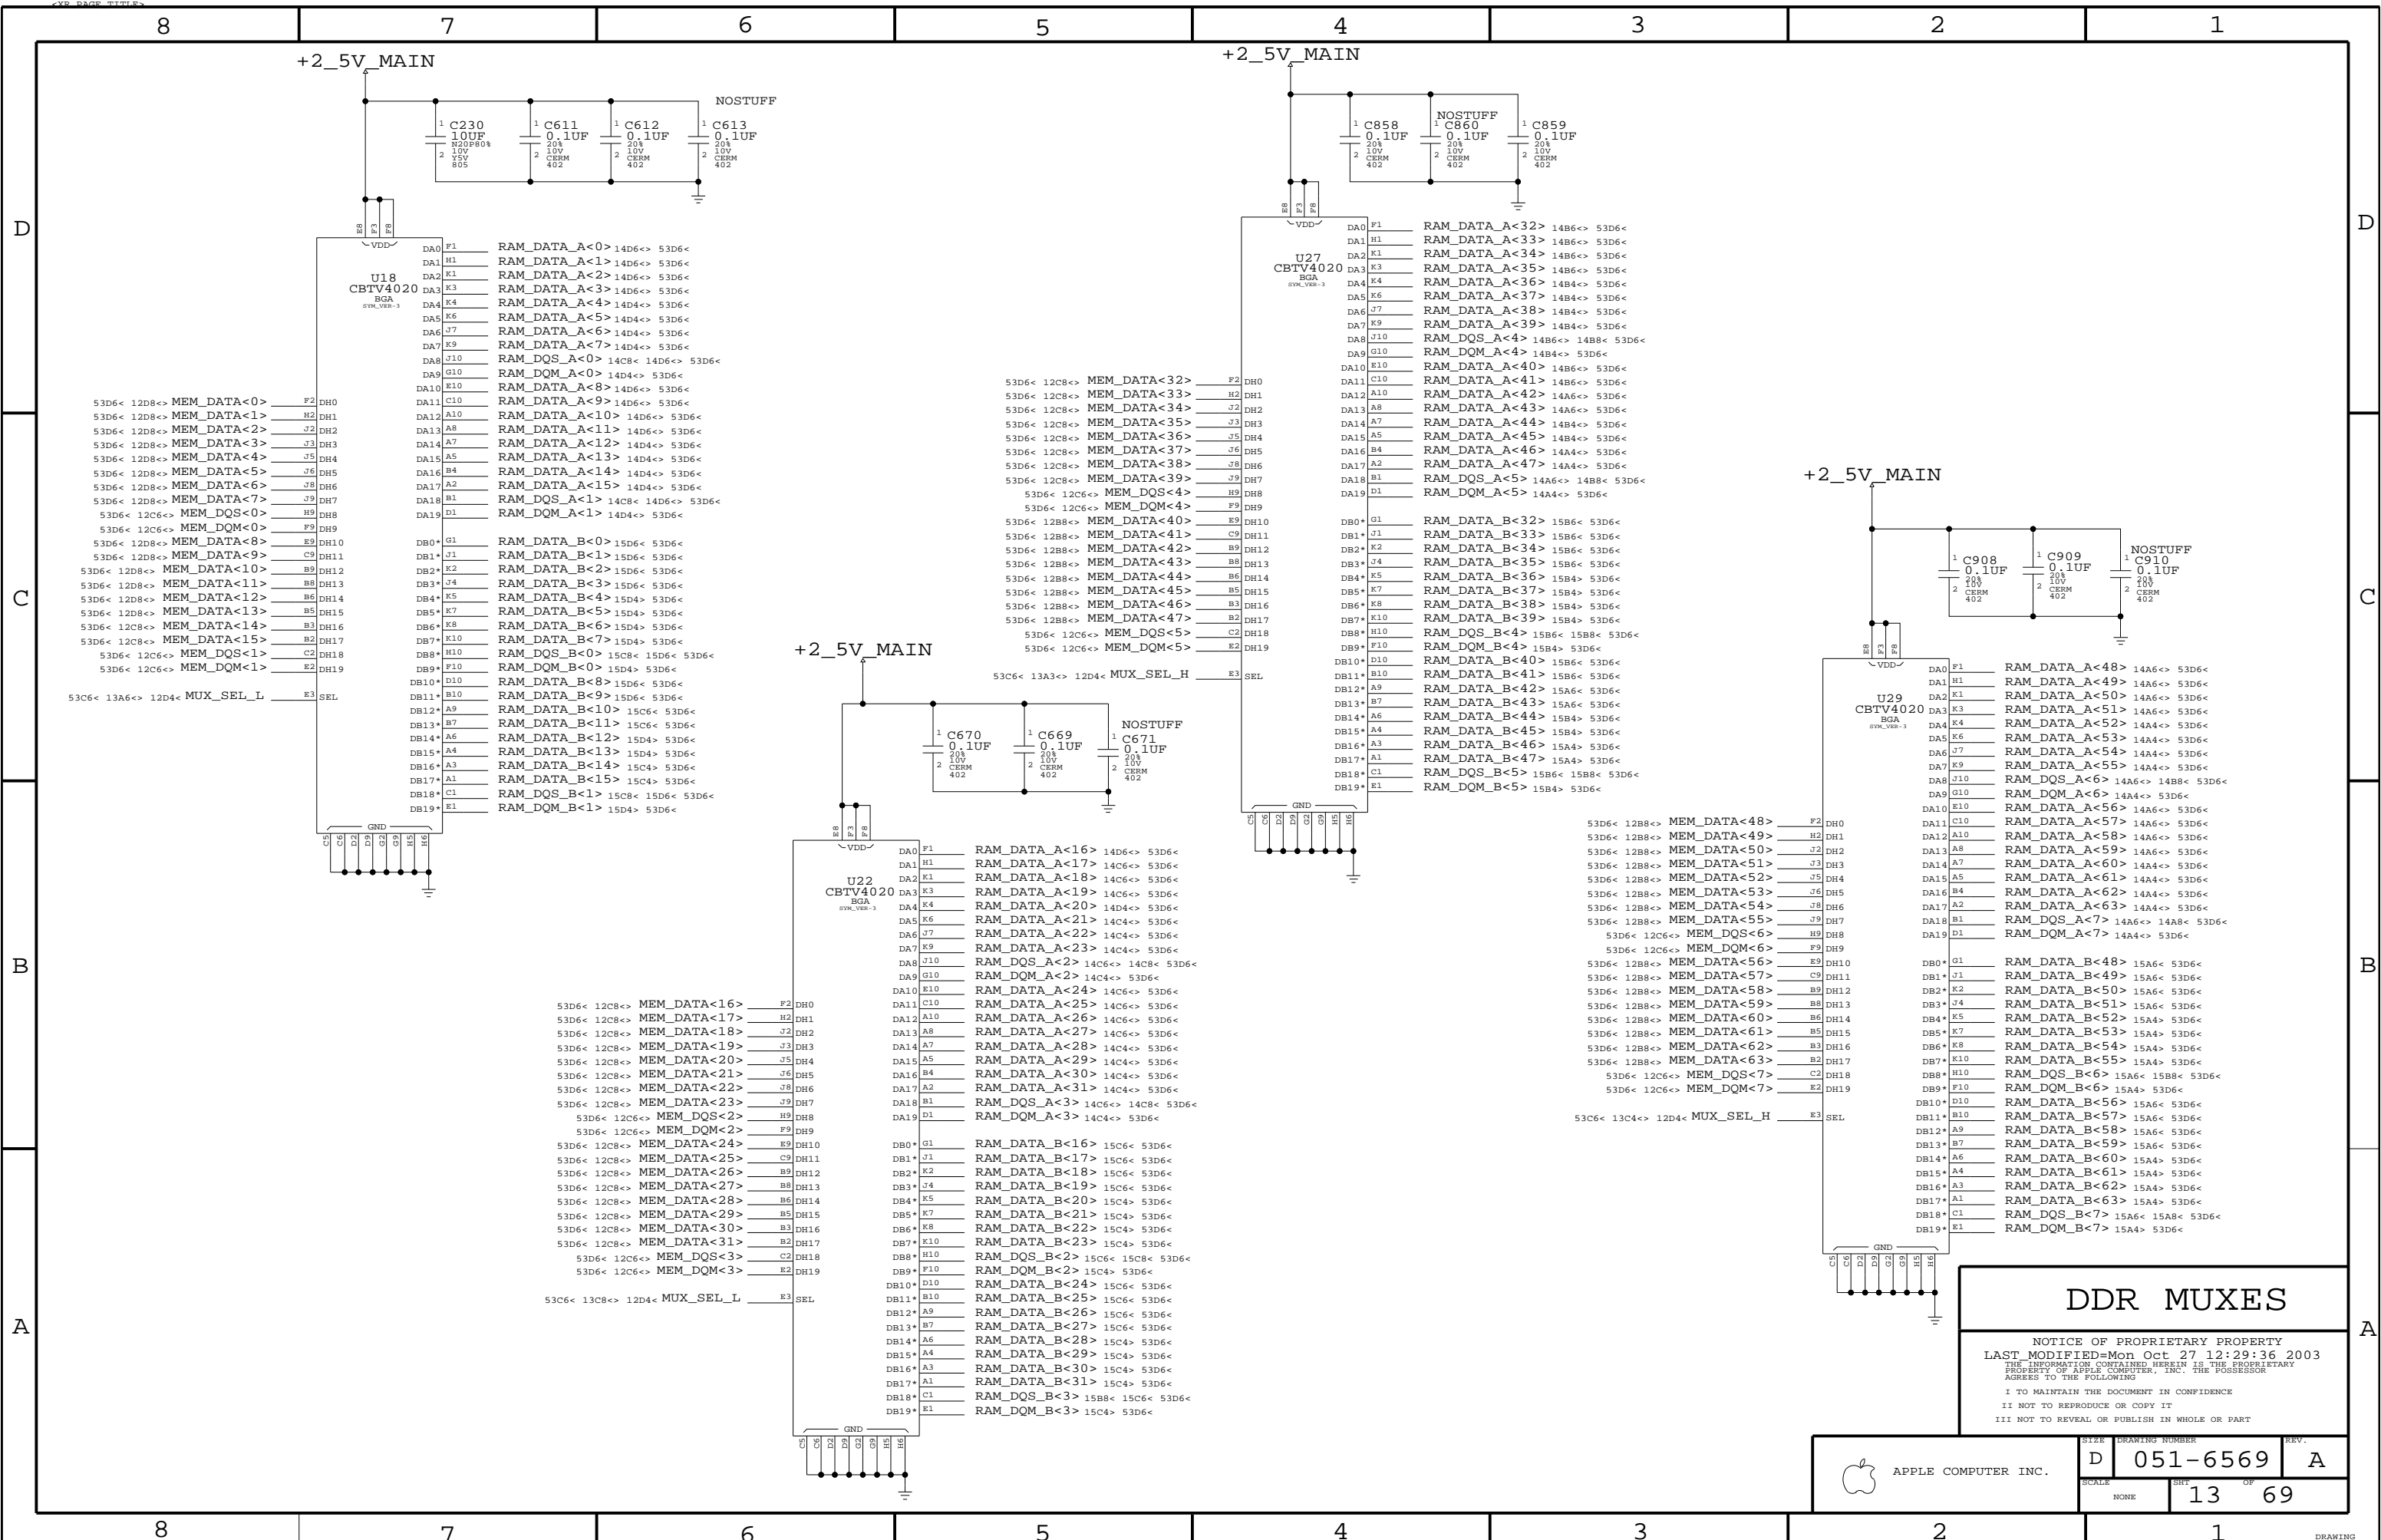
<XR_PAGE_TITLE>

8 7 6 5 4 3 2 1

D C B A

+2_5V_MAIN

NOSTUFF

C230 10UF N20P80% 10V Y5V 805
C611 0.1UF 20% 10V CERM 402
C612 0.1UF 20% 10V CERM 402
C613 0.1UF 20% 10V CERM 402

U18 CBTV4020 BGA SYM_VER-3

VDD E8 F3 F8

DA0 F1 RAM_DATA_A<0> 14D6<> 53D6<
DA1 H1 RAM_DATA_A<1> 14D6<> 53D6<
DA2 K1 RAM_DATA_A<2> 14D6<> 53D6<
DA3 K3 RAM_DATA_A<3> 14D6<> 53D6<
DA4 K4 RAM_DATA_A<4> 14D4<> 53D6<
DA5 K6 RAM_DATA_A<5> 14D4<> 53D6<
DA6 J7 RAM_DATA_A<6> 14D4<> 53D6<
DA7 K9 RAM_DATA_A<7> 14D4<> 53D6<
DA8 J10 RAM_DQS_A<0> 14C8< 14D6<> 53D6<
DA9 G10 RAM_DQM_A<0> 14D4<> 53D6<
DA10 E10 RAM_DATA_A<8> 14D6<> 53D6<
DA11 C10 RAM_DATA_A<9> 14D6<> 53D6<
DA12 A10 RAM_DATA_A<10> 14D6<> 53D6<
DA13 A8 RAM_DATA_A<11> 14D6<> 53D6<
DA14 A7 RAM_DATA_A<12> 14D4<> 53D6<
DA15 A5 RAM_DATA_A<13> 14D4<> 53D6<
DA16 B4 RAM_DATA_A<14> 14D4<> 53D6<
DA17 A2 RAM_DATA_A<15> 14D4<> 53D6<
DA18 B1 RAM_DQS_A<1> 14C8< 14D6<> 53D6<
DA19 D1 RAM_DQM_A<1> 14D4<> 53D6<

DB0* G1 RAM_DATA_B<0> 15D6< 53D6<
DB1* J1 RAM_DATA_B<1> 15D6< 53D6<
DB2* K2 RAM_DATA_B<2> 15D6< 53D6<
DB3* J4 RAM_DATA_B<3> 15D6< 53D6<
DB4* K5 RAM_DATA_B<4> 15D4< 53D6<
DB5* K7 RAM_DATA_B<5> 15D4< 53D6<
DB6* K8 RAM_DATA_B<6> 15D4< 53D6<
DB7* K10 RAM_DATA_B<7> 15D4< 53D6<
DB8* H10 RAM_DQS_B<0> 15C8< 15D6< 53D6<
DB9* F10 RAM_DQM_B<0> 15D4< 53D6<
DB10* D10 RAM_DATA_B<8> 15D6< 53D6<
DB11* B10 RAM_DATA_B<9> 15D6< 53D6<
DB12* A9 RAM_DATA_B<10> 15C6< 53D6<
DB13* B7 RAM_DATA_B<11> 15C6< 53D6<
DB14* A6 RAM_DATA_B<12> 15D4< 53D6<
DB15* A4 RAM_DATA_B<13> 15D4< 53D6<
DB16* A3 RAM_DATA_B<14> 15C4< 53D6<
DB17* A1 RAM_DATA_B<15> 15C4< 53D6<
DB18* C1 RAM_DQS_B<1> 15C8< 15D6< 53D6<
DB19* E1 RAM_DQM_B<1> 15D4< 53D6<

53D6< 12D8<> MEM_DATA<0> F2 DH0
53D6< 12D8<> MEM_DATA<1> H2 DH1
53D6< 12D8<> MEM_DATA<2> J2 DH2
53D6< 12D8<> MEM_DATA<3> J3 DH3
53D6< 12D8<> MEM_DATA<4> J5 DH4
53D6< 12D8<> MEM_DATA<5> J6 DH5
53D6< 12D8<> MEM_DATA<6> J8 DH6
53D6< 12D8<> MEM_DATA<7> J9 DH7
53D6< 12C6<> MEM_DQS<0> H9 DH8
53D6< 12C6<> MEM_DQM<0> F9 DH9
53D6< 12D8<> MEM_DATA<8> E9 DH10
53D6< 12D8<> MEM_DATA<9> C9 DH11
53D6< 12D8<> MEM_DATA<10> B9 DH12
53D6< 12D8<> MEM_DATA<11> B8 DH13
53D6< 12D8<> MEM_DATA<12> B6 DH14
53D6< 12C8<> MEM_DATA<13> B5 DH15
53D6< 12C8<> MEM_DATA<14> B3 DH16
53D6< 12C8<> MEM_DATA<15> B2 DH17
53D6< 12C6<> MEM_DQS<1> C2 DH18
53D6< 12C6<> MEM_DQM<1> E2 DH19

53C6< 13A6<> 12D4< MUX_SEL_L E3 SEL

GND C5 C6 D2 D9 G2 G9 H5 H6

+2_5V_MAIN

C858 0.1UF 20% 10V CERM 402
NOSTUFF C860 0.1UF 20% 10V CERM 402
C859 0.1UF 20% 10V CERM 402

U27 CBTV4020 BGA SYM_VER-3

VDD E8 F3 F8

DA0 F1 RAM_DATA_A<32> 14B6<> 53D6<
DA1 H1 RAM_DATA_A<33> 14B6<> 53D6<
DA2 K1 RAM_DATA_A<34> 14B6<> 53D6<
DA3 K3 RAM_DATA_A<35> 14B6<> 53D6<
DA4 K4 RAM_DATA_A<36> 14B4<> 53D6<
DA5 K6 RAM_DATA_A<37> 14B4<> 53D6<
DA6 J7 RAM_DATA_A<38> 14B4<> 53D6<
DA7 K9 RAM_DATA_A<39> 14B4<> 53D6<
DA8 J10 RAM_DQS_A<4> 14B6<> 14B8< 53D6<
DA9 G10 RAM_DQM_A<4> 14B4<> 53D6<
DA10 E10 RAM_DATA_A<40> 14B6<> 53D6<
DA11 C10 RAM_DATA_A<41> 14B6<> 53D6<
DA12 A10 RAM_DATA_A<42> 14A6<> 53D6<
DA13 A8 RAM_DATA_A<43> 14A6<> 53D6<
DA14 A7 RAM_DATA_A<44> 14B4<> 53D6<
DA15 A5 RAM_DATA_A<45> 14B4<> 53D6<
DA16 B4 RAM_DATA_A<46> 14A4<> 53D6<
DA17 A2 RAM_DATA_A<47> 14A4<> 53D6<
DA18 B1 RAM_DQS_A<5> 14A6<> 14B8< 53D6<
DA19 D1 RAM_DQM_A<5> 14A4<> 53D6<

DB0* G1 RAM_DATA_B<32> 15B6< 53D6<
DB1* J1 RAM_DATA_B<33> 15B6< 53D6<
DB2* K2 RAM_DATA_B<34> 15B6< 53D6<
DB3* J4 RAM_DATA_B<35> 15B6< 53D6<
DB4* K5 RAM_DATA_B<36> 15B4< 53D6<
DB5* K7 RAM_DATA_B<37> 15B4< 53D6<
DB6* K8 RAM_DATA_B<38> 15B4< 53D6<
DB7* K10 RAM_DATA_B<39> 15B4< 53D6<
DB8* H10 RAM_DQS_B<4> 15B6< 15B8< 53D6<
DB9* F10 RAM_DQM_B<4> 15B4< 53D6<
DB10* D10 RAM_DATA_B<40> 15B6< 53D6<
DB11* B10 RAM_DATA_B<41> 15B6< 53D6<
DB12* A9 RAM_DATA_B<42> 15A6< 53D6<
DB13* B7 RAM_DATA_B<43> 15A6< 53D6<
DB14* A6 RAM_DATA_B<44> 15B4< 53D6<
DB15* A4 RAM_DATA_B<45> 15B4< 53D6<
DB16* A3 RAM_DATA_B<46> 15A4< 53D6<
DB17* A1 RAM_DATA_B<47> 15A4< 53D6<
DB18* C1 RAM_DQS_B<5> 15B6< 15B8< 53D6<
DB19* E1 RAM_DQM_B<5> 15B4< 53D6<

53D6< 12C8<> MEM_DATA<32> F2 DH0
53D6< 12C8<> MEM_DATA<33> H2 DH1
53D6< 12C8<> MEM_DATA<34> J2 DH2
53D6< 12C8<> MEM_DATA<35> J3 DH3
53D6< 12C8<> MEM_DATA<36> J5 DH4
53D6< 12C8<> MEM_DATA<37> J6 DH5
53D6< 12C8<> MEM_DATA<38> J8 DH6
53D6< 12C8<> MEM_DATA<39> J9 DH7
53D6< 12C6<> MEM_DQS<4> H9 DH8
53D6< 12C6<> MEM_DQM<4> F9 DH9
53D6< 12B8<> MEM_DATA<40> E9 DH10
53D6< 12B8<> MEM_DATA<41> C9 DH11
53D6< 12B8<> MEM_DATA<42> B9 DH12
53D6< 12B8<> MEM_DATA<43> B8 DH13
53D6< 12B8<> MEM_DATA<44> B6 DH14
53D6< 12B8<> MEM_DATA<45> B5 DH15
53D6< 12B8<> MEM_DATA<46> B3 DH16
53D6< 12B8<> MEM_DATA<47> B2 DH17
53D6< 12C6<> MEM_DQS<5> C2 DH18
53D6< 12C6<> MEM_DQM<5> E2 DH19

53C6< 13A3<> 12D4< MUX_SEL_H E3 SEL

GND C5 C6 D2 D9 G2 G9 H5 H6

+2_5V_MAIN

C670 0.1UF 20% 10V CERM 402
C669 0.1UF 20% 10V CERM 402
NOSTUFF C671 0.1UF 20% 10V CERM 402

U22 CBTV4020 BGA SYM_VER-3

VDD E8 F3 F8

DA0 F1 RAM_DATA_A<16> 14D6<> 53D6<
DA1 H1 RAM_DATA_A<17> 14C6<> 53D6<
DA2 K1 RAM_DATA_A<18> 14C6<> 53D6<
DA3 K3 RAM_DATA_A<19> 14C6<> 53D6<
DA4 K4 RAM_DATA_A<20> 14D4<> 53D6<
DA5 K6 RAM_DATA_A<21> 14C4<> 53D6<
DA6 J7 RAM_DATA_A<22> 14C4<> 53D6<
DA7 K9 RAM_DATA_A<23> 14C4<> 53D6<
DA8 J10 RAM_DQS_A<2> 14C6<> 14C8< 53D6<
DA9 G10 RAM_DQM_A<2> 14C4<> 53D6<
DA10 E10 RAM_DATA_A<24> 14C6<> 53D6<
DA11 C10 RAM_DATA_A<25> 14C6<> 53D6<
DA12 A10 RAM_DATA_A<26> 14C6<> 53D6<
DA13 A8 RAM_DATA_A<27> 14C6<> 53D6<
DA14 A7 RAM_DATA_A<28> 14C4<> 53D6<
DA15 A5 RAM_DATA_A<29> 14C4<> 53D6<
DA16 B4 RAM_DATA_A<30> 14C4<> 53D6<
DA17 A2 RAM_DATA_A<31> 14C4<> 53D6<
DA18 B1 RAM_DQS_A<3> 14C6<> 14C8< 53D6<
DA19 D1 RAM_DQM_A<3> 14C4<> 53D6<

DB0* G1 RAM_DATA_B<16> 15C6< 53D6<
DB1* J1 RAM_DATA_B<17> 15C6< 53D6<
DB2* K2 RAM_DATA_B<18> 15C6< 53D6<
DB3* J4 RAM_DATA_B<19> 15C6< 53D6<
DB4* K5 RAM_DATA_B<20> 15C4< 53D6<
DB5* K7 RAM_DATA_B<21> 15C4< 53D6<
DB6* K8 RAM_DATA_B<22> 15C4< 53D6<
DB7* K10 RAM_DATA_B<23> 15C4< 53D6<
DB8* H10 RAM_DQS_B<2> 15C6< 15C8< 53D6<
DB9* F10 RAM_DQM_B<2> 15C4< 53D6<
DB10* D10 RAM_DATA_B<24> 15C6< 53D6<
DB11* B10 RAM_DATA_B<25> 15C6< 53D6<
DB12* A9 RAM_DATA_B<26> 15C6< 53D6<
DB13* B7 RAM_DATA_B<27> 15C6< 53D6<
DB14* A6 RAM_DATA_B<28> 15C4< 53D6<
DB15* A4 RAM_DATA_B<29> 15C4< 53D6<
DB16* A3 RAM_DATA_B<30> 15C4< 53D6<
DB17* A1 RAM_DATA_B<31> 15C4< 53D6<
DB18* C1 RAM_DQS_B<3> 15B8< 15C6< 53D6<
DB19* E1 RAM_DQM_B<3> 15C4< 53D6<

53D6< 12C8<> MEM_DATA<16> F2 DH0
53D6< 12C8<> MEM_DATA<17> H2 DH1
53D6< 12C8<> MEM_DATA<18> J2 DH2
53D6< 12C8<> MEM_DATA<19> J3 DH3
53D6< 12C8<> MEM_DATA<20> J5 DH4
53D6< 12C8<> MEM_DATA<21> J6 DH5
53D6< 12C8<> MEM_DATA<22> J8 DH6
53D6< 12C8<> MEM_DATA<23> J9 DH7
53D6< 12C6<> MEM_DQS<2> H9 DH8
53D6< 12C6<> MEM_DQM<2> F9 DH9
53D6< 12C8<> MEM_DATA<24> E9 DH10
53D6< 12C8<> MEM_DATA<25> C9 DH11
53D6< 12C8<> MEM_DATA<26> B9 DH12
53D6< 12C8<> MEM_DATA<27> B8 DH13
53D6< 12C8<> MEM_DATA<28> B6 DH14
53D6< 12C8<> MEM_DATA<29> B5 DH15
53D6< 12C8<> MEM_DATA<30> B3 DH16
53D6< 12C8<> MEM_DATA<31> B2 DH17
53D6< 12C6<> MEM_DQS<3> C2 DH18
53D6< 12C6<> MEM_DQM<3> E2 DH19

53C6< 13C8<> 12D4< MUX_SEL_L E3 SEL

GND C5 C6 D2 D9 G2 G9 H5 H6

+2_5V_MAIN

C908 0.1UF 20% 10V CERM 402
C909 0.1UF 20% 10V CERM 402
NOSTUFF C910 0.1UF 20% 10V CERM 402

U29 CBTV4020 BGA SYM_VER-3

VDD E8 F3 F8

DA0 F1 RAM_DATA_A<48> 14A6<> 53D6<
DA1 H1 RAM_DATA_A<49> 14A6<> 53D6<
DA2 K1 RAM_DATA_A<50> 14A6<> 53D6<
DA3 K3 RAM_DATA_A<51> 14A6<> 53D6<
DA4 K4 RAM_DATA_A<52> 14A4<> 53D6<
DA5 K6 RAM_DATA_A<53> 14A4<> 53D6<
DA6 J7 RAM_DATA_A<54> 14A4<> 53D6<
DA7 K9 RAM_DATA_A<55> 14A4<> 53D6<
DA8 J10 RAM_DQS_A<6> 14A6<> 14B8< 53D6<
DA9 G10 RAM_DQM_A<6> 14A4<> 53D6<
DA10 E10 RAM_DATA_A<56> 14A6<> 53D6<
DA11 C10 RAM_DATA_A<57> 14A6<> 53D6<
DA12 A10 RAM_DATA_A<58> 14A6<> 53D6<
DA13 A8 RAM_DATA_A<59> 14A6<> 53D6<
DA14 A7 RAM_DATA_A<60> 14A4<> 53D6<
DA15 A5 RAM_DATA_A<61> 14A4<> 53D6<
DA16 B4 RAM_DATA_A<62> 14A4<> 53D6<
DA17 A2 RAM_DATA_A<63> 14A4<> 53D6<
DA18 B1 RAM_DQS_A<7> 14A6<> 14A8< 53D6<
DA19 D1 RAM_DQM_A<7> 14A4<> 53D6<

DB0* G1 RAM_DATA_B<48> 15A6< 53D6<
DB1* J1 RAM_DATA_B<49> 15A6< 53D6<
DB2* K2 RAM_DATA_B<50> 15A6< 53D6<
DB3* J4 RAM_DATA_B<51> 15A6< 53D6<
DB4* K5 RAM_DATA_B<52> 15A4< 53D6<
DB5* K7 RAM_DATA_B<53> 15A4< 53D6<
DB6* K8 RAM_DATA_B<54> 15A4< 53D6<
DB7* K10 RAM_DATA_B<55> 15A4< 53D6<
DB8* H10 RAM_DQS_B<6> 15A6< 15B8< 53D6<
DB9* F10 RAM_DQM_B<6> 15A4< 53D6<
DB10* D10 RAM_DATA_B<56> 15A6< 53D6<
DB11* B10 RAM_DATA_B<57> 15A6< 53D6<
DB12* A9 RAM_DATA_B<58> 15A6< 53D6<
DB13* B7 RAM_DATA_B<59> 15A6< 53D6<
DB14* A6 RAM_DATA_B<60> 15A4< 53D6<
DB15* A4 RAM_DATA_B<61> 15A4< 53D6<
DB16* A3 RAM_DATA_B<62> 15A4< 53D6<
DB17* A1 RAM_DATA_B<63> 15A4< 53D6<
DB18* C1 RAM_DQS_B<7> 15A6< 15A8< 53D6<
DB19* E1 RAM_DQM_B<7> 15A4< 53D6<

53D6< 12B8<> MEM_DATA<48> F2 DH0
53D6< 12B8<> MEM_DATA<49> H2 DH1
53D6< 12B8<> MEM_DATA<50> J2 DH2
53D6< 12B8<> MEM_DATA<51> J3 DH3
53D6< 12B8<> MEM_DATA<52> J5 DH4
53D6< 12B8<> MEM_DATA<53> J6 DH5
53D6< 12B8<> MEM_DATA<54> J8 DH6
53D6< 12B8<> MEM_DATA<55> J9 DH7
53D6< 12C6<> MEM_DQS<6> H9 DH8
53D6< 12C6<> MEM_DQM<6> F9 DH9
53D6< 12B8<> MEM_DATA<56> E9 DH10
53D6< 12B8<> MEM_DATA<57> C9 DH11
53D6< 12B8<> MEM_DATA<58> B9 DH12
53D6< 12B8<> MEM_DATA<59> B8 DH13
53D6< 12B8<> MEM_DATA<60> B6 DH14
53D6< 12B8<> MEM_DATA<61> B5 DH15
53D6< 12B8<> MEM_DATA<62> B3 DH16
53D6< 12B8<> MEM_DATA<63> B2 DH17
53D6< 12C6<> MEM_DQS<7> C2 DH18
53D6< 12C6<> MEM_DQM<7> E2 DH19

53C6< 13C4<> 12D4< MUX_SEL_H E3 SEL

GND C5 C6 D2 D9 G2 G9 H5 H6

DDR MUXES

NOTICE OF PROPRIETARY PROPERTY
LAST_MODIFIED=Mon Oct 27 12:29:36 2003
THE INFORMATION CONTAINED HEREIN IS THE PROPRIETARY PROPERTY OF APPLE COMPUTER, INC. THE POSSESSOR AGREES TO THE FOLLOWING
I TO MAINTAIN THE DOCUMENT IN CONFIDENCE
II NOT TO REPRODUCE OR COPY IT
III NOT TO REVEAL OR PUBLISH IN WHOLE OR PART

APPLE COMPUTER INC.

SIZE D DRAWING NUMBER 051-6569 REV. A
SCALE NONE SHT 13 OF 69

DRAWING